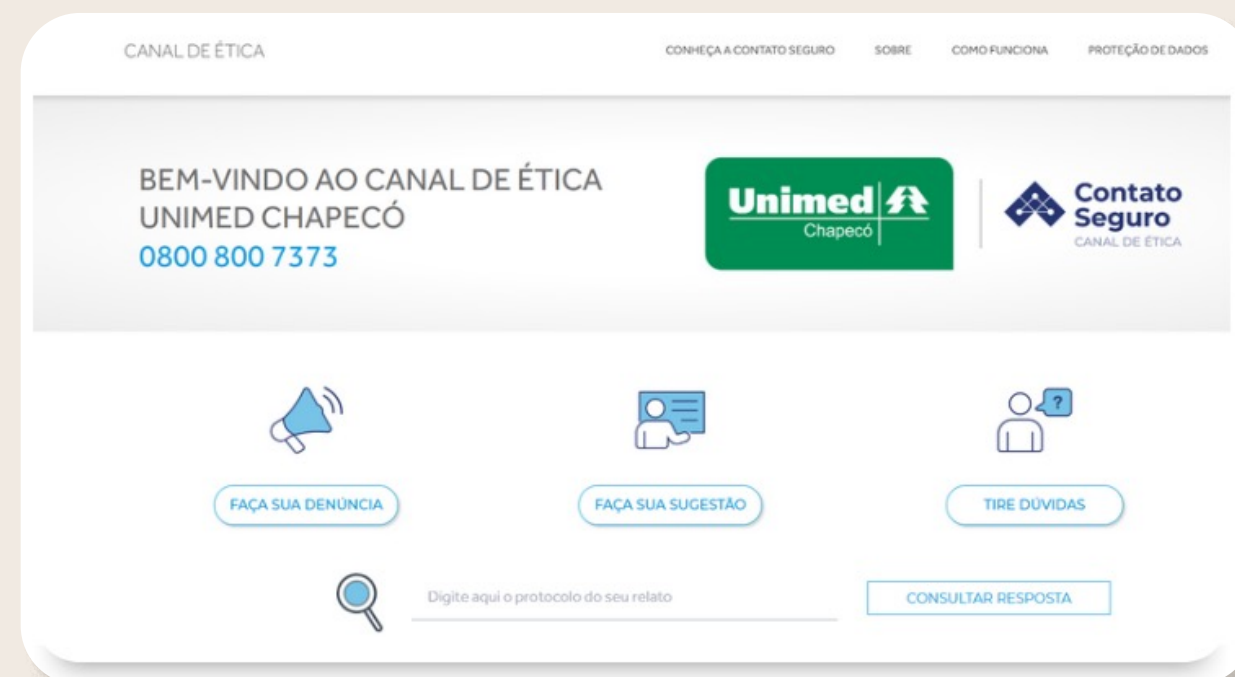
CANAL DE ÉTICA

CONHEÇA A CONTATO SEGURO SOBRE COMO FUNCIONA PROTEÇÃO DE DADOS

BEM-VINDO AO CANAL DE ÉTICA
UNIMED CHAPECÓ
0800 800 7373

Unimed
Chapecó

Contato
Seguro
CANAL DE ÉTICA

?

FAÇA SUA DENÚNCIA

FAÇA SUA SUGESTÃO

TIRE DÚVIDAS

Digite aqui o protocolo do seu relato

CONSULTAR RESPOSTA